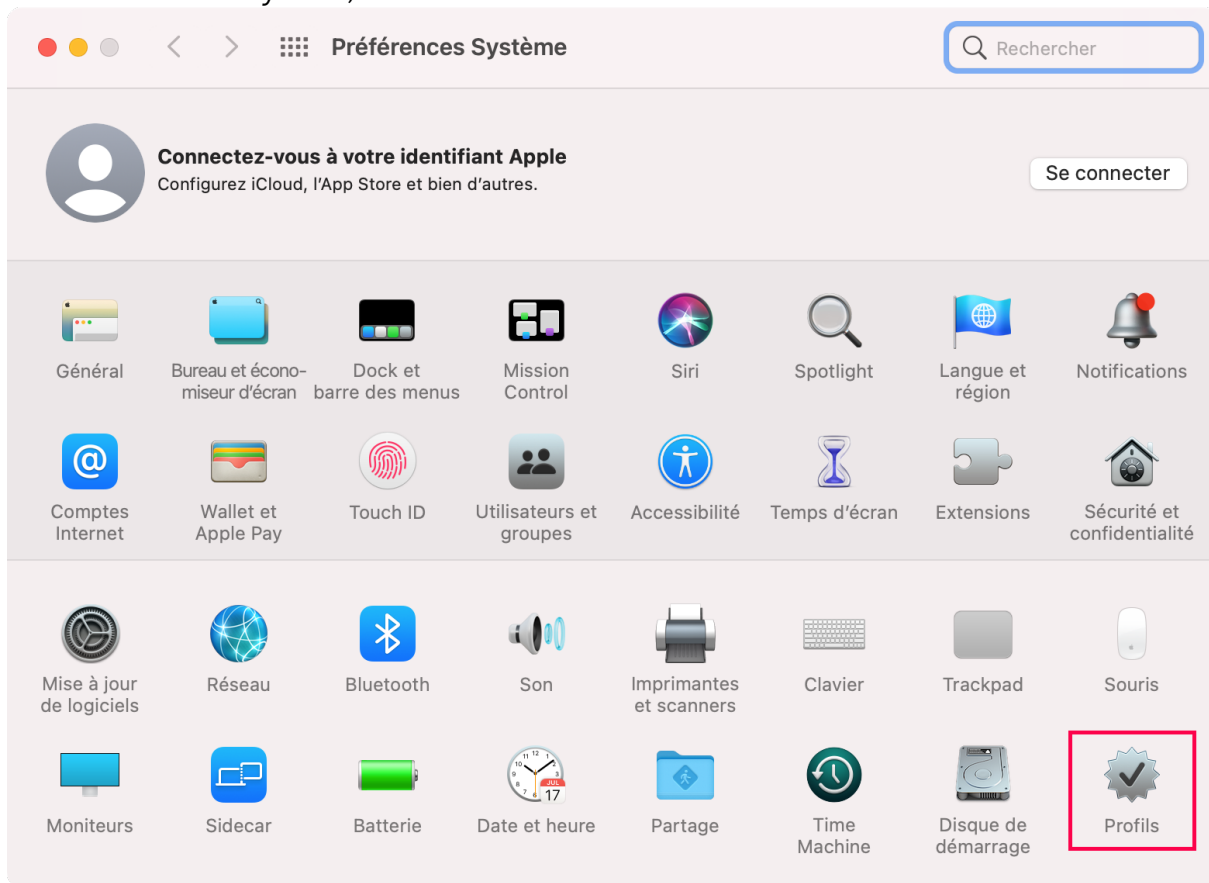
Préférences Système

Rechercher

Connectez-vous à votre identifiant Apple
Configurez iCloud, l'App Store et bien d'autres.

Se connecter

Général
Bureau et économiseur d'écran
Dock et barre des menus
Mission Control
Siri
Spotlight
Langue et région
Notifications

Comptes Internet
Wallet et Apple Pay
Touch ID
Utilisateurs et groupes
Accessibilité
Temps d'écran
Extensions
Sécurité et confidentialité

Mise à jour de logiciels
Réseau
Bluetooth
Son
Imprimantes et scanners
Clavier
Trackpad
Souris

Moniteurs
Sidecar
Batterie
JUL 17
Date et heure
Partage
Time Machine
Disque de démarrage
Profils